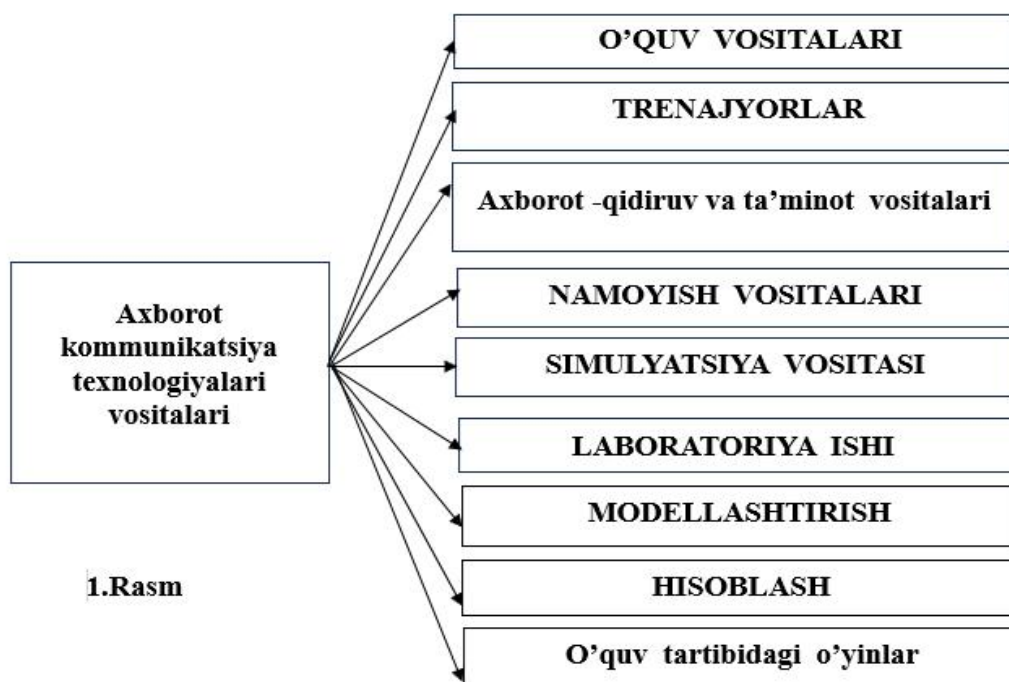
Axborot kommunikatsiya texnologiyalari vositalari

O’QUV VOSITALARI

TRENAJYORLAR

Axborot -qidiruv va ta’minot vositalari

NAMOYISH VOSITALARI

SIMULYATSIYA VOSITASI

LABORATORIYA ISHI

MODELLASHTIRISH

HISOBLASH

O’quv tartibidagi o’yinlar

1.Rasm